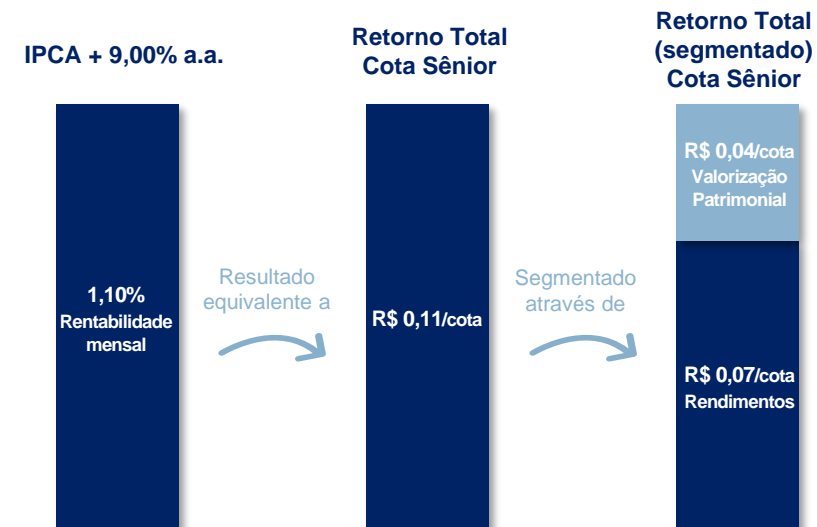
IPCA + 9,00% a.a.

1,10%
Rentabilidade mensal

Resultado equivalente a

Retorno Total
Cota Sênior

R$ 0,11/cota

Segmentado através de

Retorno Total
(segmentado)
Cota Sênior

R$ 0,04/cota
Valorização Patrimonial

R$ 0,07/cota
Rendimentos